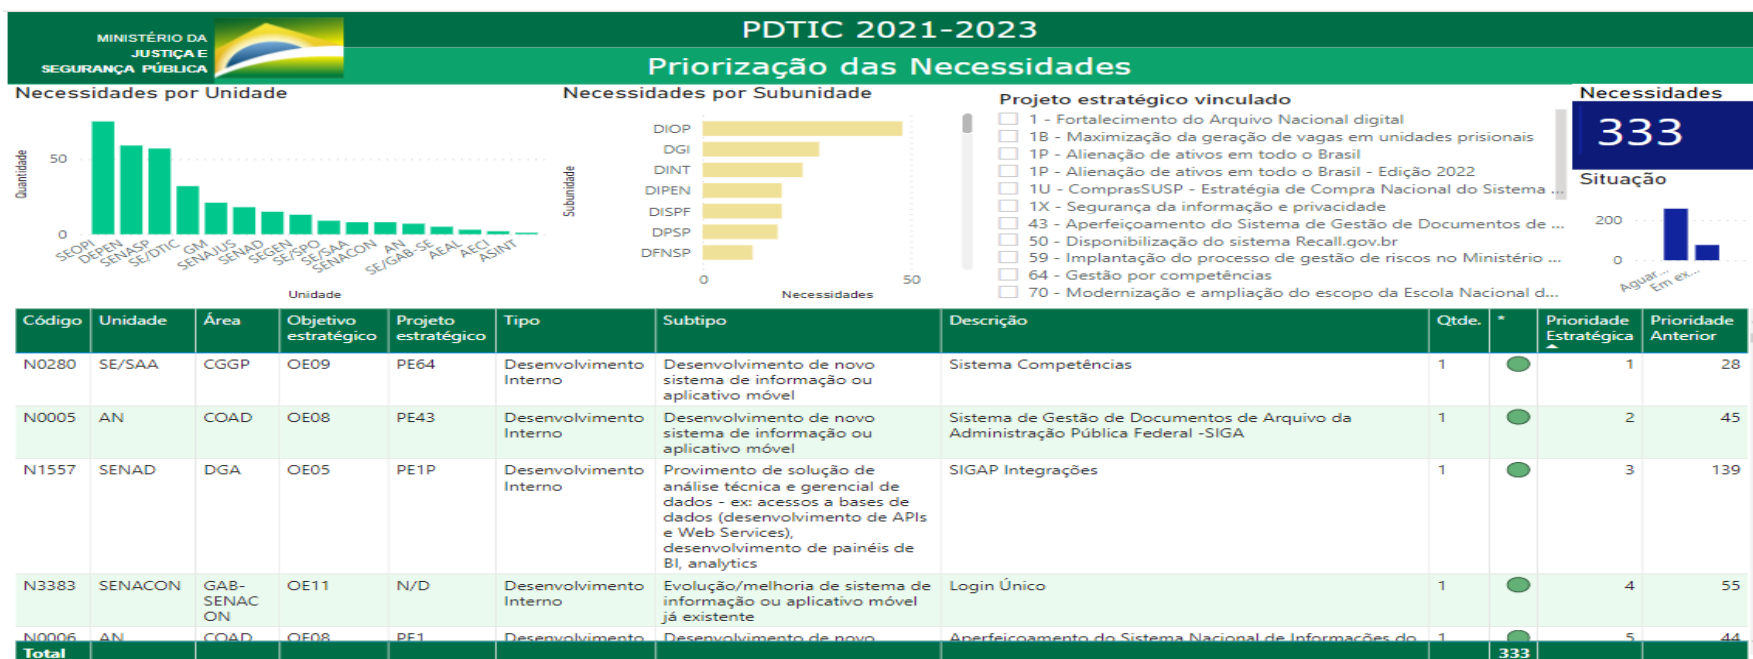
MINISTÉRIO DA JUSTIÇA E SEGURANÇA PÚBLICA

PDTIC 2021-2023

Priorização das Necessidades

Necessidades por Unidade

Quantidade

50

0

SEOPI DEPEN SENASP SE/DTIC GM SENAJUS SENAD SEGEN SE/SPO SE/SAA SENACON AN SE/GAB-SE AEAL AECI ASINT

Unidade

Necessidades por Subunidade

Subunidade

DIOP
DGI
DINT
DIPEN
DISPF
DPSP
DFNSP

0 50

Necessidades

Projeto estratégico vinculado

1 - Fortalecimento do Arquivo Nacional digital
1B - Maximização da geração de vagas em unidades prisionais
1P - Alienação de ativos em todo o Brasil
1P - Alienação de ativos em todo o Brasil - Edição 2022
1U - ComprasSUSP - Estratégia de Compra Nacional do Sistema ...
1X - Segurança da informação e privacidade
43 - Aperfeiçoamento do Sistema de Gestão de Documentos de ...
50 - Disponibilização do sistema Recall.gov.br
59 - Implantação do processo de gestão de riscos no Ministério ...
64 - Gestão por competências
70 - Modernização e ampliação do escopo da Escola Nacional d...

Necessidades

333

Situação

200

0

Aguar... Em ex...

| Código | Unidade | Área | Objetivo estratégico | Projeto estratégico | Tipo | Subtipo | Descrição | Qtde. | * | Prioridade Estratégica | Prioridade Anterior |
|---|---|---|---|---|---|---|---|---|---|---|---|
| N0280 | SE/SAA | CGGP | OE09 | PE64 | Desenvolvimento Interno | Desenvolvimento de novo sistema de informação ou aplicativo móvel | Sistema Competências | 1 | | 1 | 28 |
| N0005 | AN | COAD | OE08 | PE43 | Desenvolvimento Interno | Desenvolvimento de novo sistema de informação ou aplicativo móvel | Sistema de Gestão de Documentos de Arquivo da Administração Pública Federal -SIGA | 1 | | 2 | 45 |
| N1557 | SENAD | DGA | OE05 | PE1P | Desenvolvimento Interno | Provimento de solução de análise técnica e gerencial de dados - ex: acessos a bases de dados (desenvolvimento de APIs e Web Services), desenvolvimento de painéis de BI, analytics | SIGAP Integrações | 1 | | 3 | 139 |
| N3383 | SENACON | GAB-SENACON | OE11 | N/D | Desenvolvimento Interno | Evolução/melhoria de sistema de informação ou aplicativo móvel já existente | Login Único | 1 | | 4 | 55 |
| N0006 | AN | COAD | OE08 | PE1 | Desenvolvimento | Desenvolvimento de novo | Aperfeiçoamento do Sistema Nacional de Informações do | 1 | | 5 | 44 |
| Total | | | | | | | | | 333 | | |